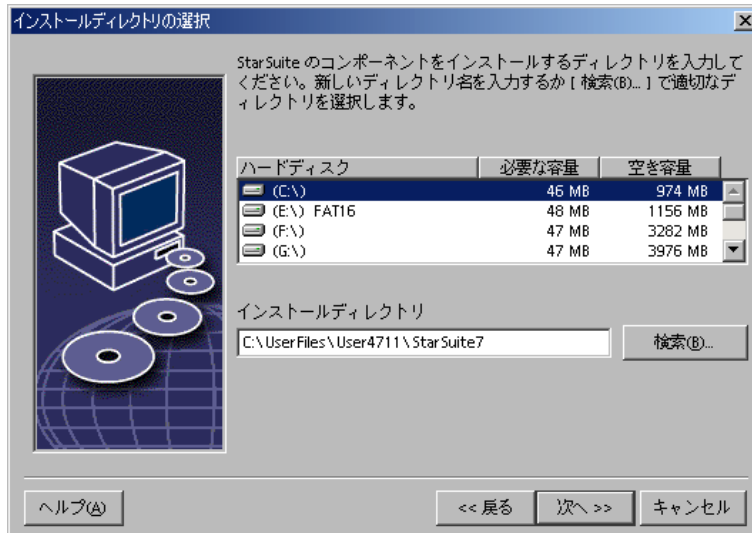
インストールディレクトリの選択

StarSuite のコンポーネントをインストールするディレクトリを入力してください。新しいディレクトリ名を入力するか [ 検索(B)... ] で適切なディレクトリを選択します。

| ハードディスク | 必要な容量 | 空き容量 |
|---|---|---|
| (C:\) | 46 MB | 974 MB |
| (E:\) FAT16 | 48 MB | 1156 MB |
| (F:\) | 47 MB | 3282 MB |
| (G:\) | 47 MB | 3976 MB |

インストールディレクトリ

C:\UserFiles\User4711\StarSuite7

検索(B)...

ヘルプ(A)

<< 戻る

次へ >>

キャンセル